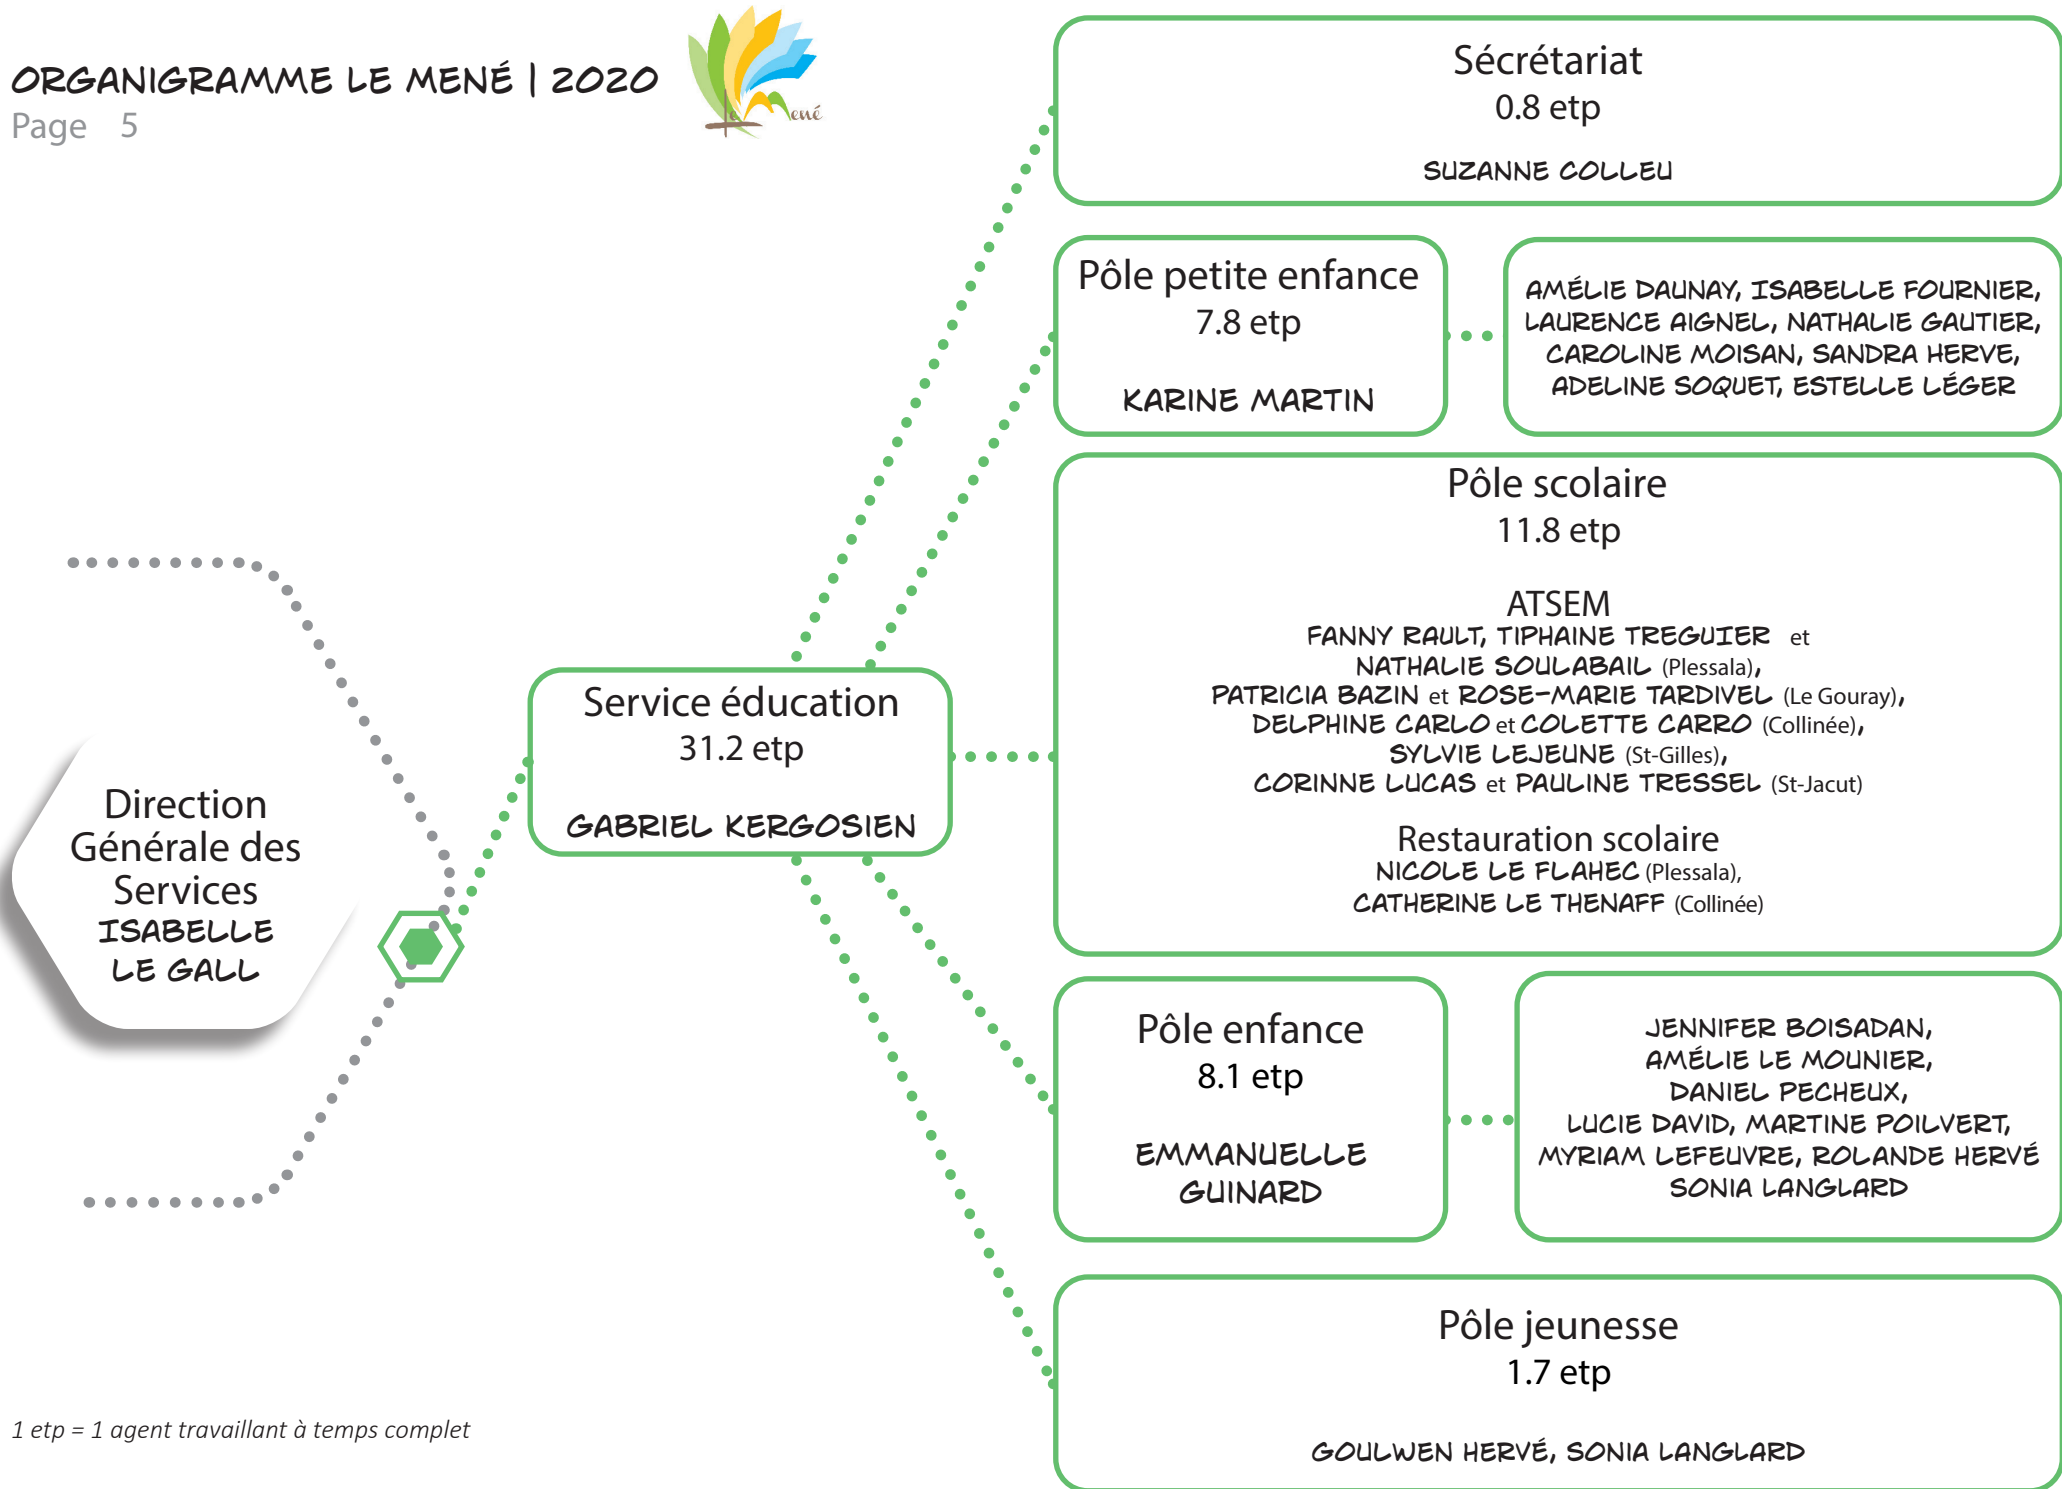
ORGANIGRAMME LE MENÉ | 2020
Page 5

Le Mené

Direction Générale des Services
ISABELLE LE GALL

Service éducation
31.2 etp

GABRIEL KERGOSIEN

Sécrétariat
0.8 etp

SUZANNE COLLEU

Pôle petite enfance
7.8 etp

KARINE MARTIN

AMÉLIE DAUNAY, ISABELLE FOURNIER, LAURENCE AIGNEL, NATHALIE GAUTIER, CAROLINE MOISAN, SANDRA HERVE, ADELINE SOQUET, ESTELLE LÉGER

Pôle scolaire
11.8 etp

ATSEM
FANNY RAULT, TIPHAINE TREGUIER et NATHALIE SOULABAIL (Plessala), PATRICIA BAZIN et ROSE-MARIE TARDIVEL (Le Gouray), DELPHINE CARLO et COLETTE CARRO (Collinée), SYLVIE LEJEUNE (St-Gilles), CORINNE LUCAS et PAULINE TRESSEL (St-Jacut)

Restauration scolaire
NICOLE LE FLAHEC (Plessala), CATHERINE LE THENAFF (Collinée)

Pôle enfance
8.1 etp

EMMANUELLE GUINARD

JENNIFER BOISADAN, AMÉLIE LE MOUNIER, DANIEL PECHEUX, LUCIE DAVID, MARTINE POILVERT, MYRIAM LEFEUVRE, ROLANDE HERVÉ SONIA LANGLARD

Pôle jeunesse
1.7 etp

GOULWEN HERVÉ, SONIA LANGLARD

1 etp = 1 agent travaillant à temps complet